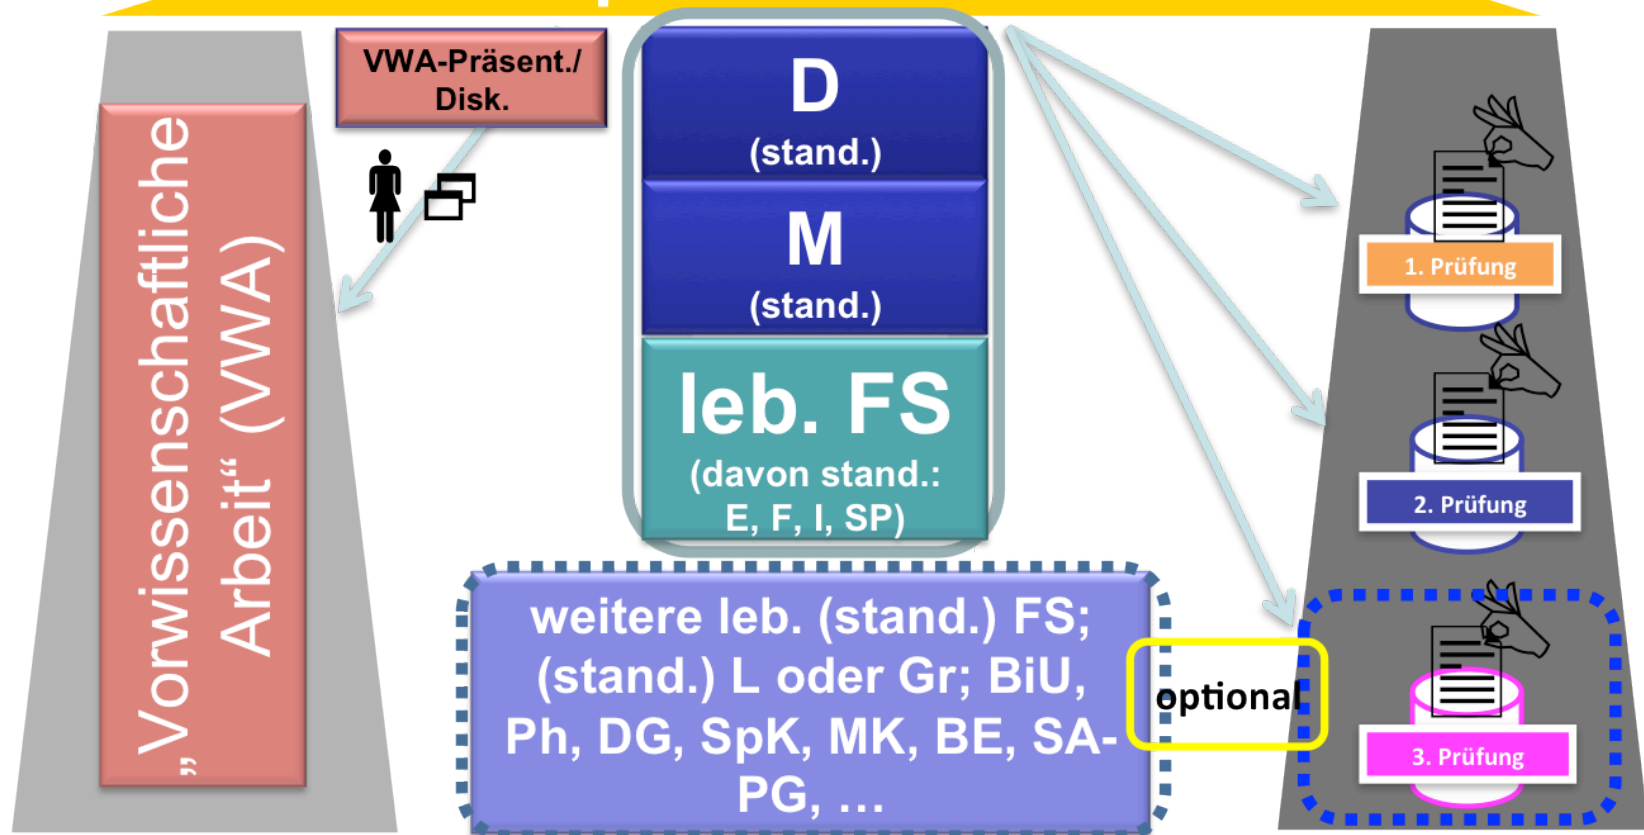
„Vorwissenschaftliche Arbeit“ (VWA)

VWA-Präsent./ Disk.

D
(stand.)

M
(stand.)

leb. FS
(davon stand.: E, F, I, SP)

weitere leb. (stand.) FS; (stand.) L oder Gr; BiU, Ph, DG, SpK, MK, BE, SA-PG, …

optional

1. Prüfung

2. Prüfung

3. Prüfung